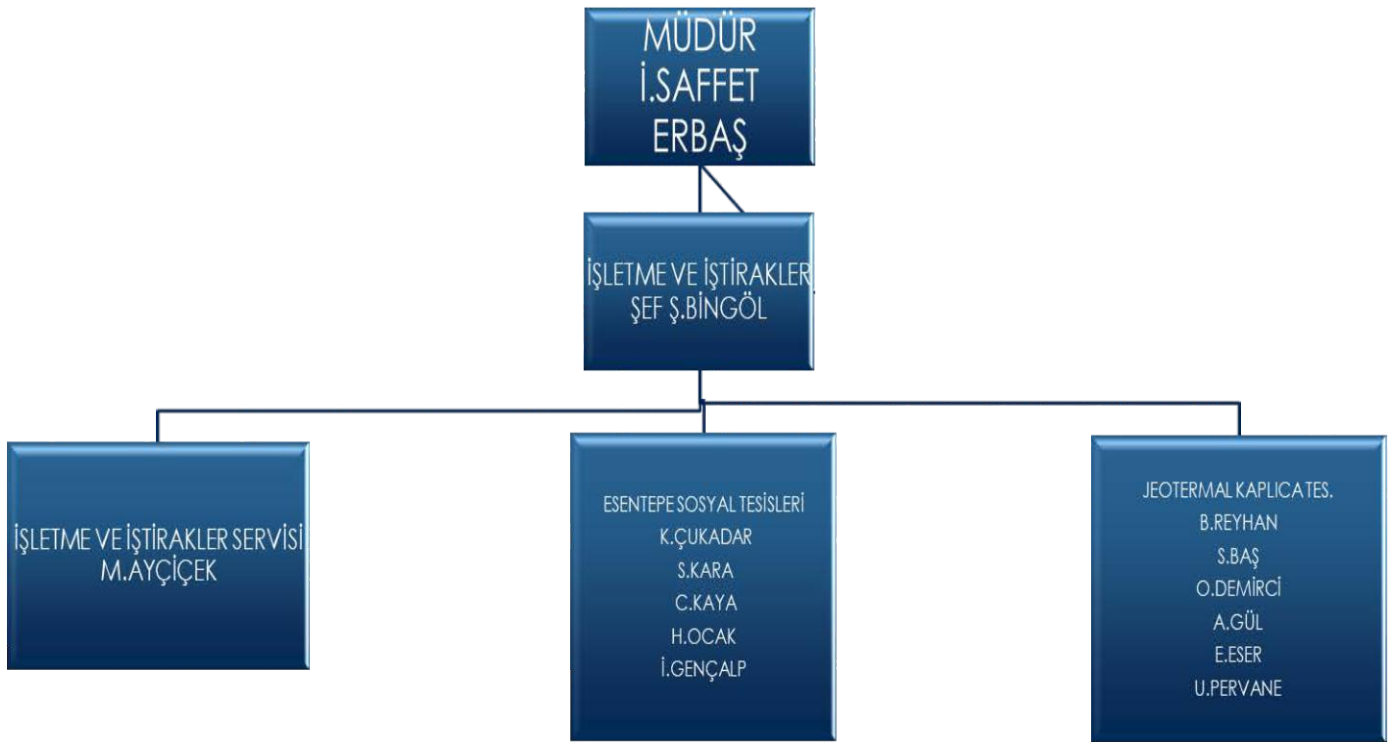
MÜDÜR
İ.SAFFET
ERBAŞ

İŞLETME VE İŞTİRAKLER
ŞEF Ş.BİNGÖL

İŞLETME VE İŞTİRAKLER SERVİSİ
M.AYÇİÇEK

ESENTEPE SOSYAL TESİSLERİ
K.ÇUKADAR
S.KARA
C.KAYA
H.OCAK
İ.GENÇALP

JEOTERMAL KAPLICA TES.
B.REYHAN
S.BAŞ
O.DEMİRCİ
A.GÜL
E.ESER
U.PERVANE